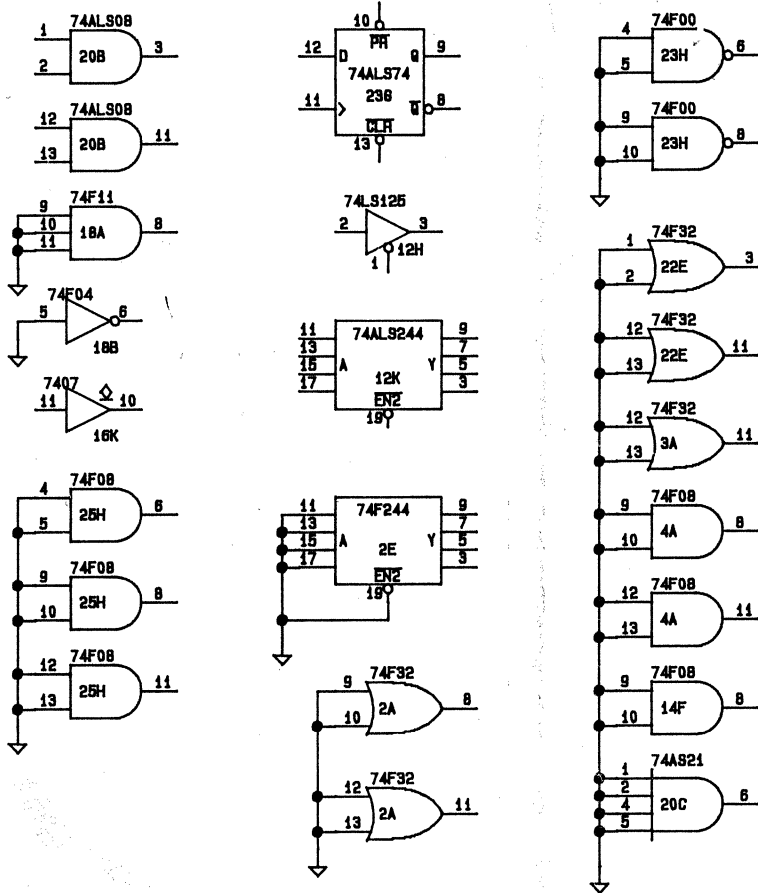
74ALS08
1
2
20B
3

74ALS08
12
13
20B
11

74F11
9
10
11
18A
8

74F04
5
6
18B

7407
11
10
16K

74F08
4
5
25H
6

74F08
9
10
25H
8

74F08
12
13
25H
11

10
$\overline{PR}$
12
D
Q
9
74ALS74
23B
11
$\overline{Q}$
8
$\overline{CLR}$
13

74LS125
2
3
1
12H

11
13
15
17
A
74ALS244
12K
Y
9
7
5
3
$\overline{EN2}$
19

11
13
15
17
A
74F244
2E
Y
9
7
5
3
$\overline{EN2}$
19

74F32
9
10
2A
8

74F32
12
13
2A
11

74F00
4
5
23H
6

74F00
9
10
23H
8

74F32
1
2
22E
3

74F32
12
13
22E
11

74F32
12
13
3A
11

74F08
9
10
4A
8

74F08
12
13
4A
11

74F08
9
10
14F
8

74AS21
1
2
4
5
20C
6